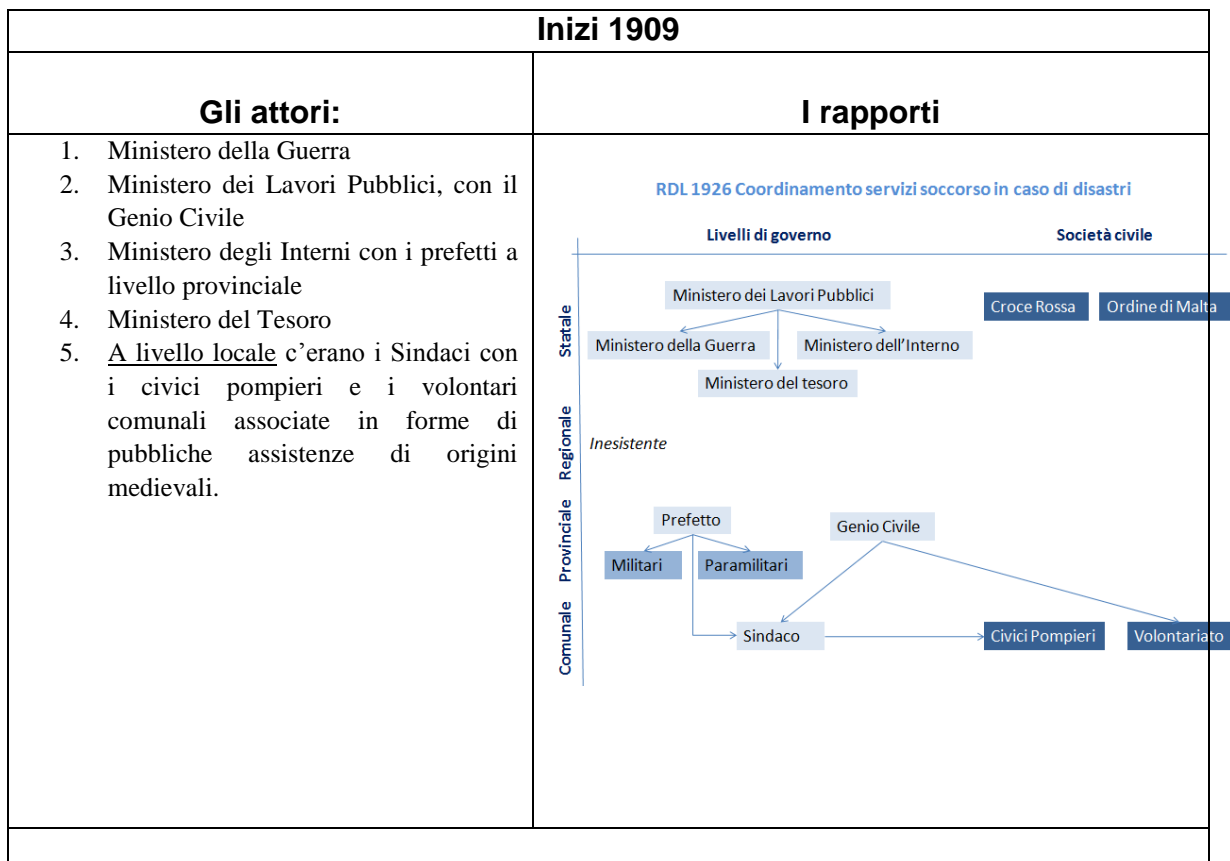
| Inizi 1909 | |
|---|---|
| **Gli attori:** | **I rapporti** |
| 1. Ministero della Guerra<br>2. Ministero dei Lavori Pubblici, con il Genio Civile<br>3. Ministero degli Interni con i prefetti a livello provinciale<br>4. Ministero del Tesoro<br>5. A livello locale c'erano i Sindaci con i civici pompieri e i volontari comunali associate in forme di pubbliche assistenze di origini medievali. | RDL 1926 Coordinamento servizi soccorso in caso di disastri<br>Livelli di governo<br>Società civile<br>Statale<br>Ministero dei Lavori Pubblici<br>Croce Rossa<br>Ordine di Malta<br>Ministero della Guerra<br>Ministero dell'Interno<br>Ministero del tesoro<br>Regionale<br>Inesistente<br>Provinciale<br>Prefetto<br>Genio Civile<br>Militari<br>Paramilitari<br>Comunale<br>Sindaco<br>Civici Pompieri<br>Volontariato |